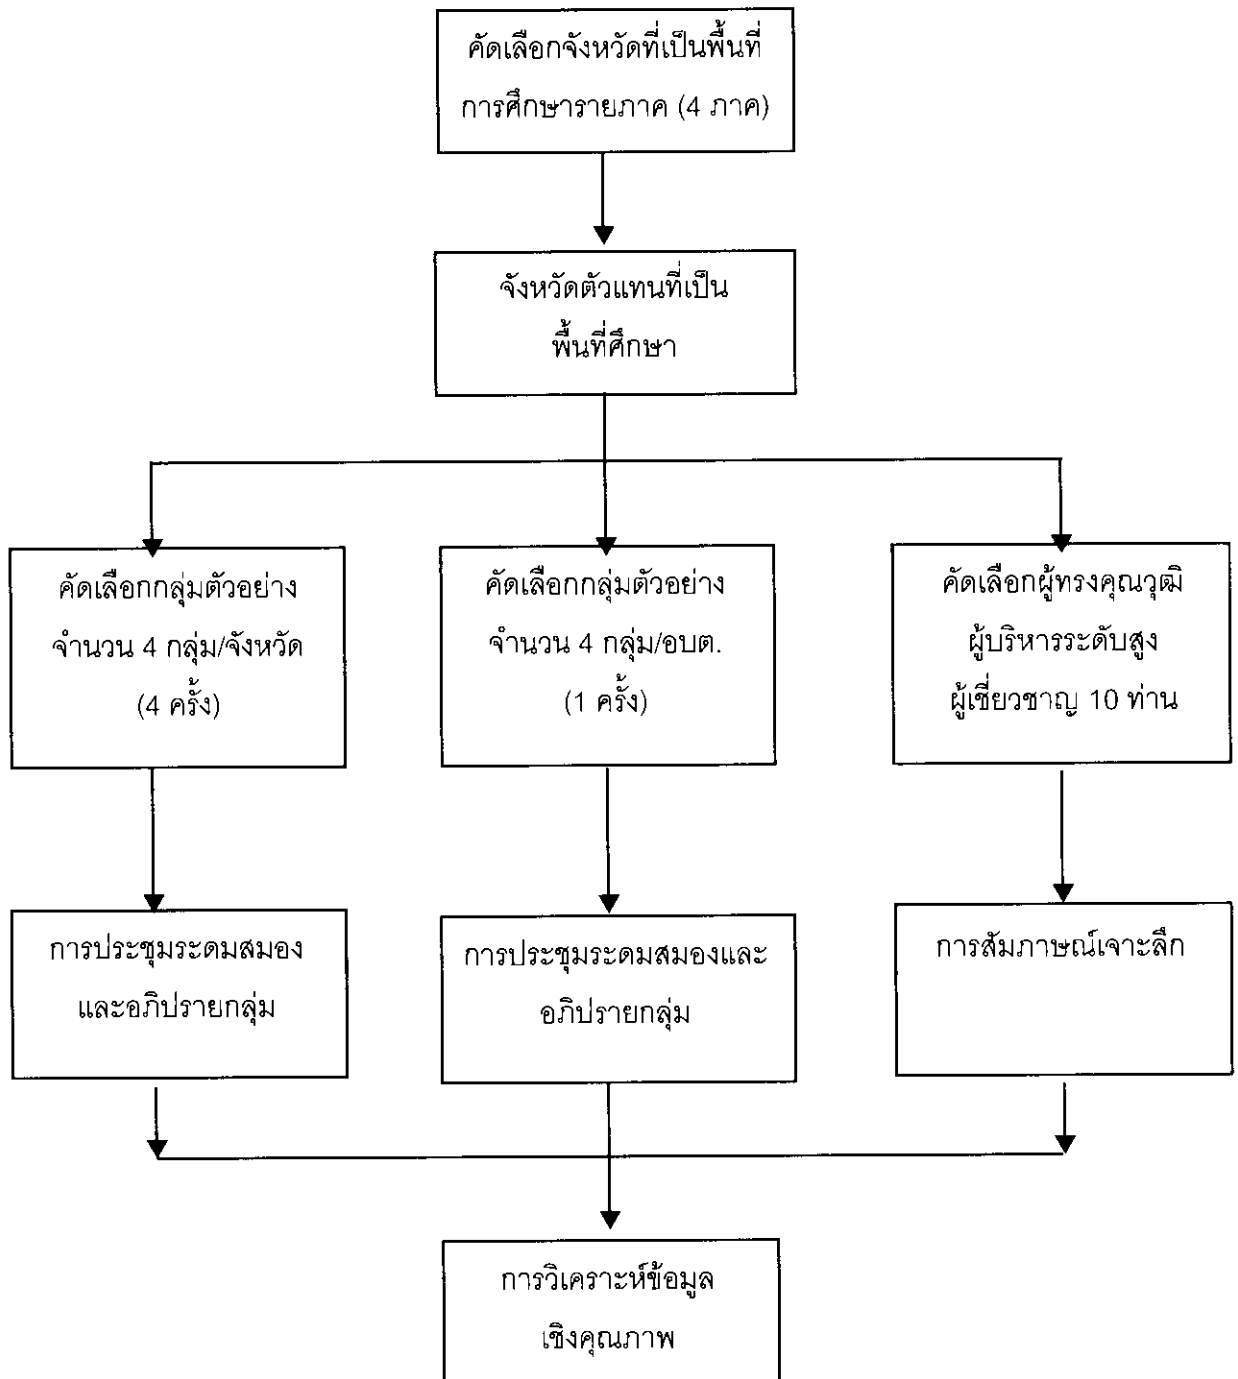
คัดเลือกจังหวัดที่เป็นพื้นที่การศึกษารายภาค (4 ภาค)

จังหวัดตัวแทนที่เป็นพื้นที่ศึกษา

คัดเลือกกลุ่มตัวอย่างจำนวน 4 กลุ่ม/จังหวัด (4 ครั้ง)

คัดเลือกกลุ่มตัวอย่างจำนวน 4 กลุ่ม/อบต. (1 ครั้ง)

คัดเลือกผู้ทรงคุณวุฒิ ผู้บริหารระดับสูง ผู้เชี่ยวชาญ 10 ท่าน

การประชุมระดมสมองและอภิปรายกลุ่ม

การประชุมระดมสมองและอภิปรายกลุ่ม

การสัมภาษณ์เจาะลึก

การวิเคราะห์ข้อมูลเชิงคุณภาพ